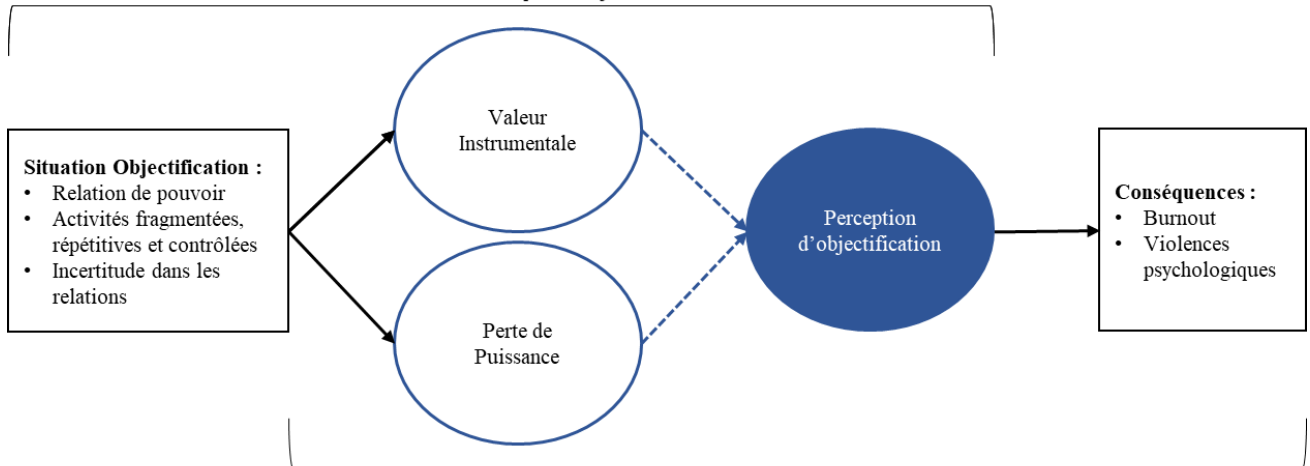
Situation Objectification :
- Relation de pouvoir
- Activités fragmentées, répétitives et contrôlées
- Incertitude dans les relations

Valeur Instrumentale

Perte de Puissance

Perception d'objectification

Conséquences :
- Burnout
- Violences psychologiques